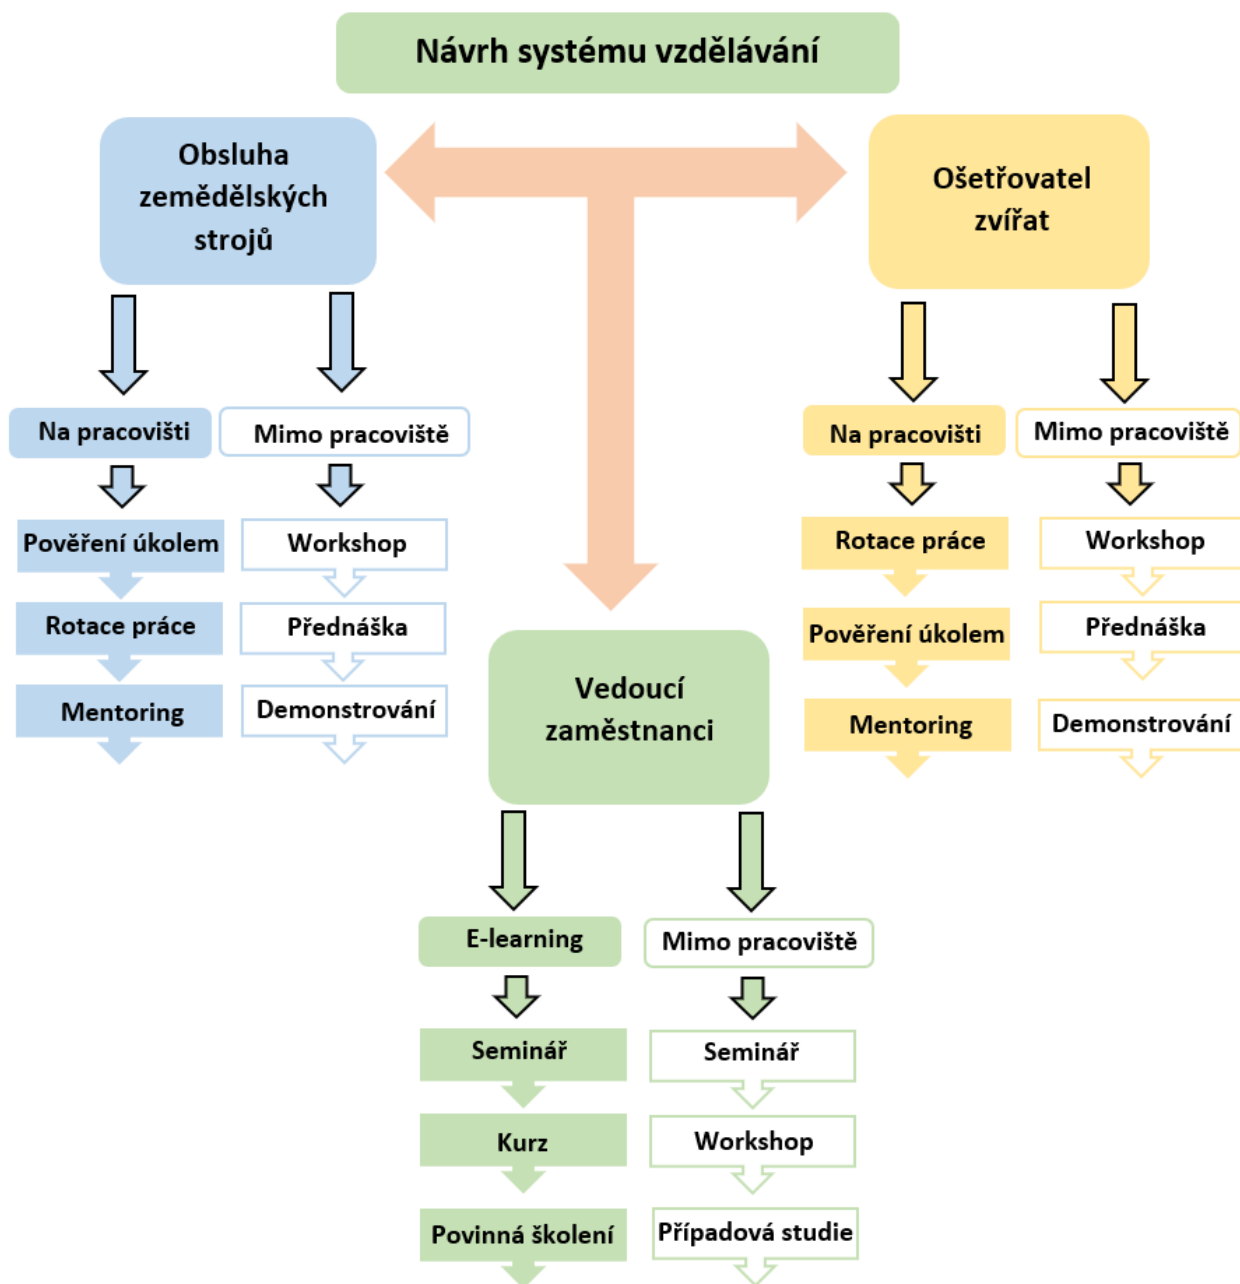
Návrh systému vzdělávání

Obsluha zemědělských strojů

Ošetřovatel zvířat

Na pracovišti

Mimo pracoviště

Pověření úkolem

Workshop

Rotace práce

Přednáška

Mentoring

Demonstrování

Na pracovišti

Mimo pracoviště

Rotace práce

Workshop

Pověření úkolem

Přednáška

Mentoring

Demonstrování

Vedoucí zaměstnanci

E-learning

Mimo pracoviště

Seminář

Seminář

Kurz

Workshop

Povinná školení

Případová studie